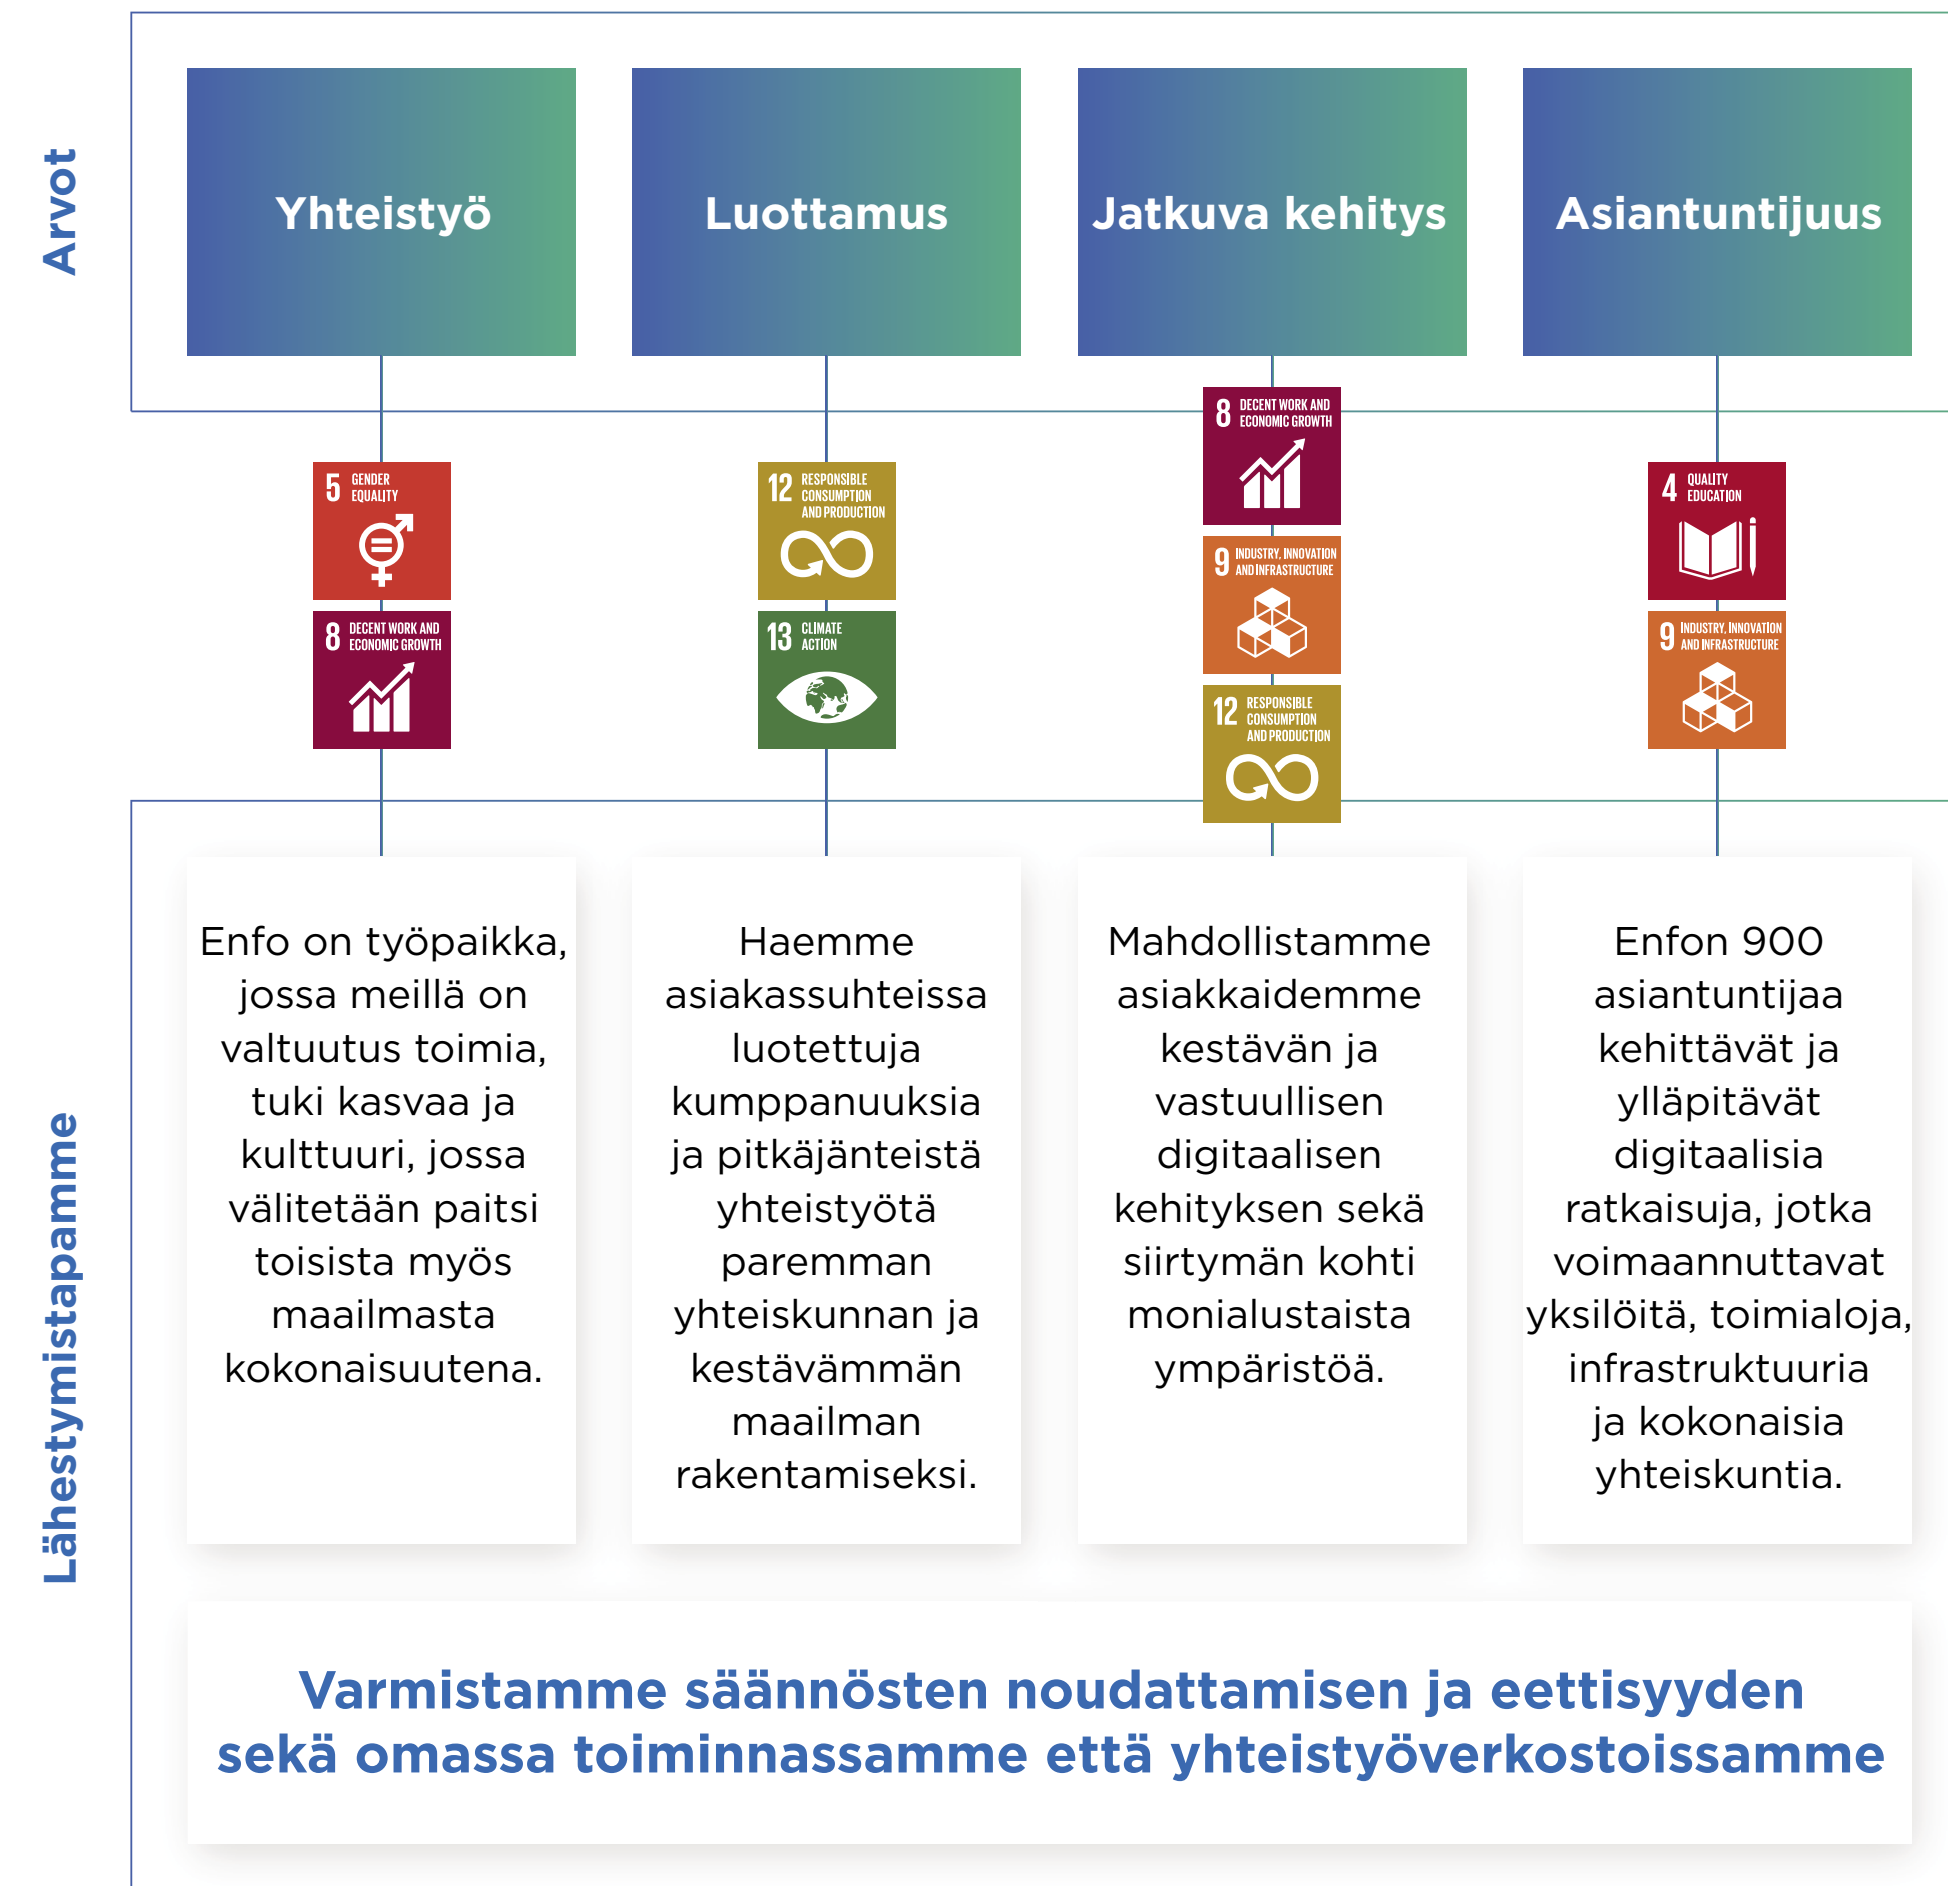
Arvot

Yhteistyö

Luottamus

Jatkuva kehitys

Asiantuntijuus

5 GENDER EQUALITY

8 DECENT WORK AND ECONOMIC GROWTH

12 RESPONSIBLE CONSUMPTION AND PRODUCTION

13 CLIMATE ACTION

8 DECENT WORK AND ECONOMIC GROWTH

9 INDUSTRY, INNOVATION AND INFRASTRUCTURE

12 RESPONSIBLE CONSUMPTION AND PRODUCTION

4 QUALITY EDUCATION

9 INDUSTRY, INNOVATION AND INFRASTRUCTURE

Lähestymistapamme

Enfo on työpaikka, jossa meillä on valtuutus toimia, tuki kasvaa ja kulttuuri, jossa välitetään paitsi toisista myös maailmasta kokonaisuutena.

Haemme asiakassuhteissa luotettuja kumppanuuksia ja pitkäjänteistä yhteistyötä paremman yhteiskunnan ja kestävämmän maailman rakentamiseksi.

Mahdollistamme asiakkaidemme kestävän ja vastuullisen digitaalisen kehityksen sekä siirtymän kohti monialustaista ympäristöä.

Enfon 900 asiantuntijaa kehittävät ja ylläpitävät digitaalisia ratkaisuja, jotka voimaannuttavat yksilöitä, toimialoja, infrastruktuuria ja kokonaisia yhteiskuntia.

Varmistamme säännösten noudattamisen ja eettisyyden sekä omassa toiminnassamme että yhteistyöverkostoissamme